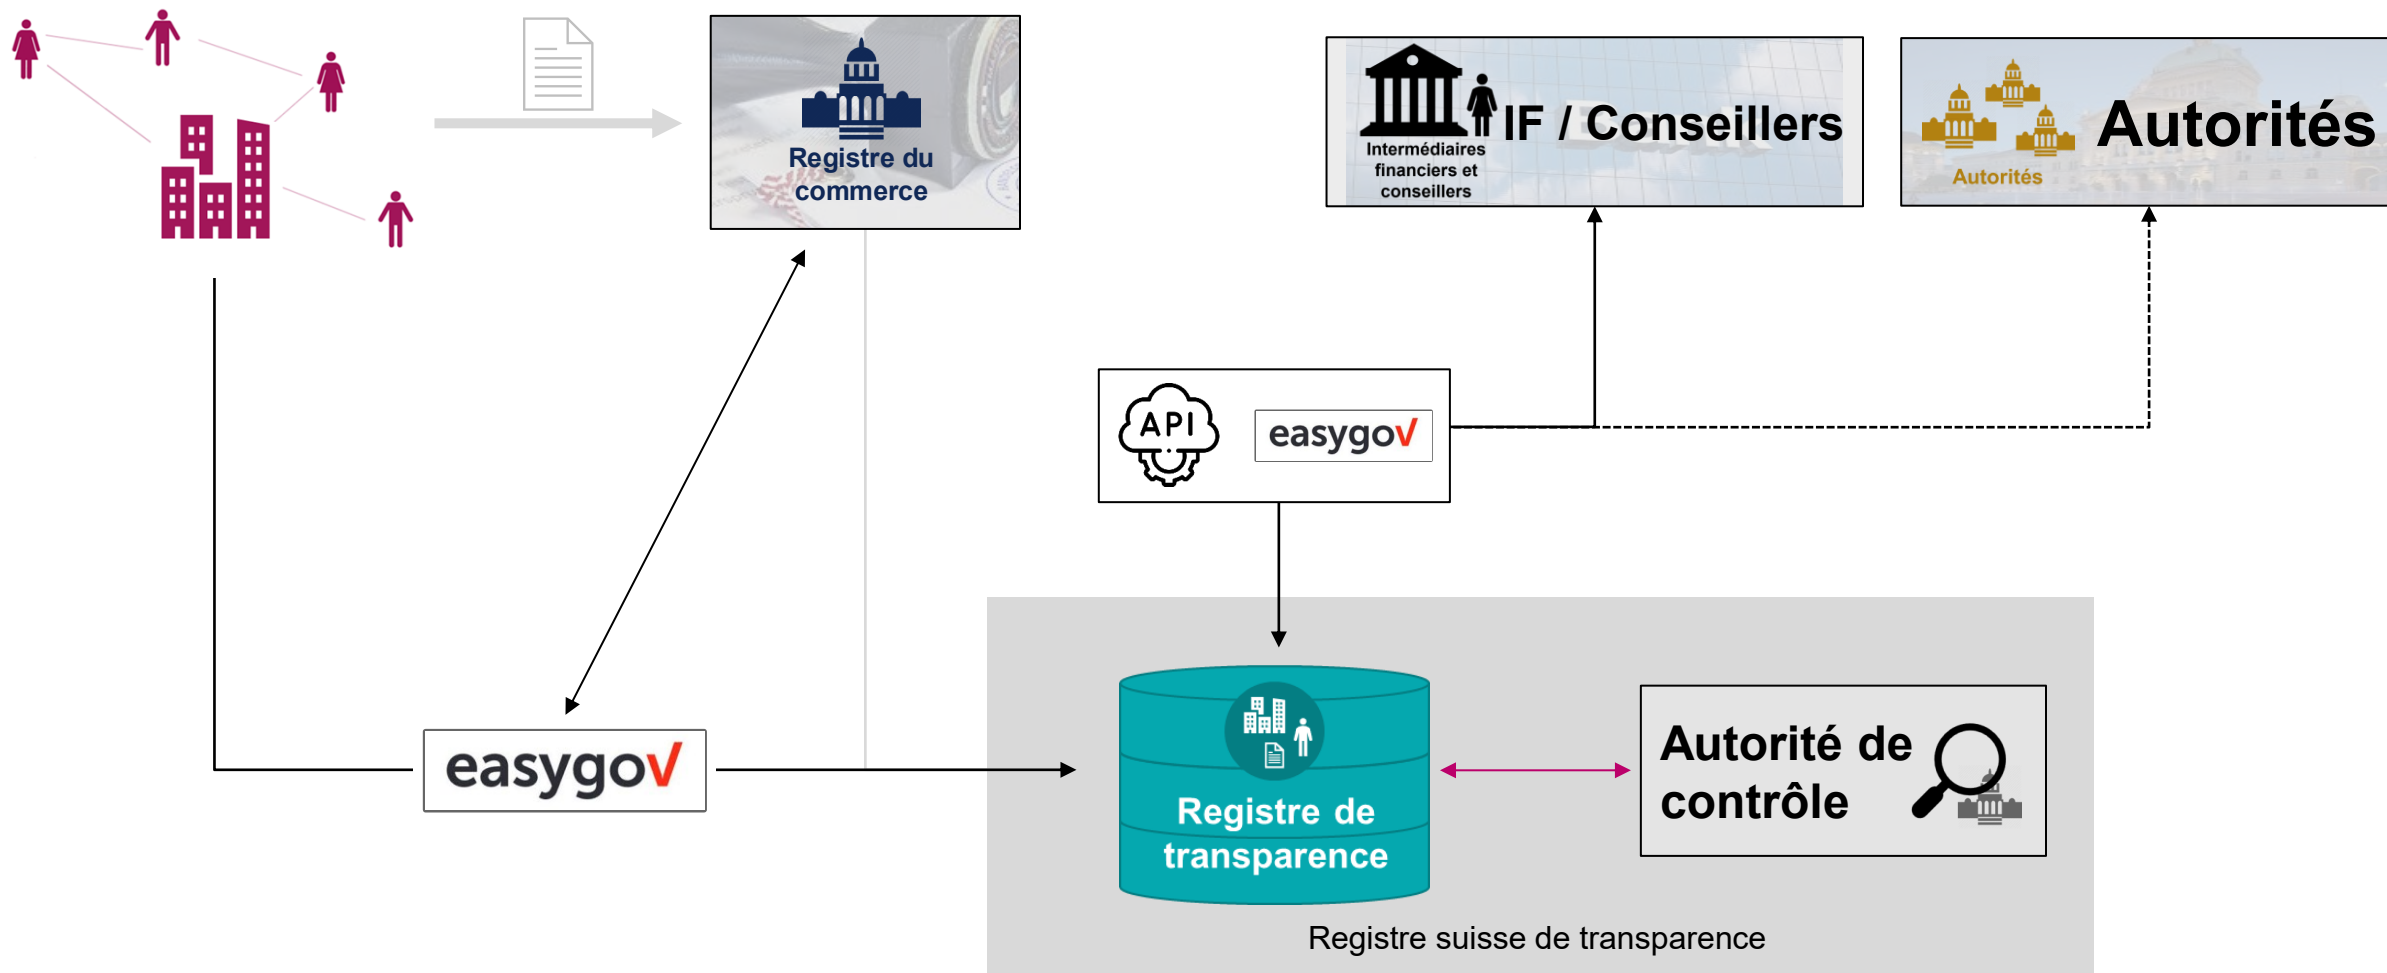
Registre du commerce

Intermédiaires financiers et conseillers

IF / Conseillers

Autorités

Autorités

API

easygov

easygov

Registre de transparence

Autorité de contrôle

Registre suisse de transparence